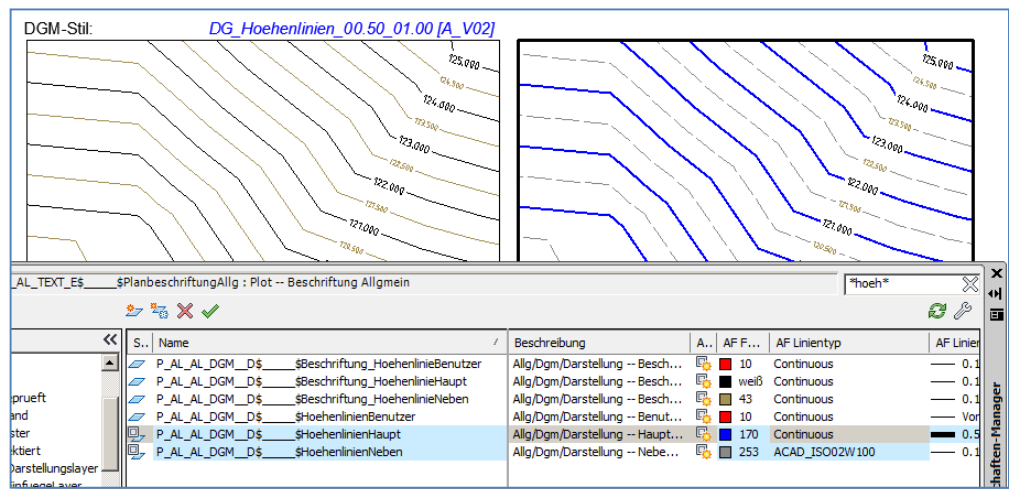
DGM-Stil: DG_Hoehenlinien_00.50_01.00 [A_V02]

125.000
124.500
124.000
123.500
123.000
122.500
122.000
121.500
121.000
120.500

125.000
124.500
124.000
123.500
123.000
122.500
122.000
121.500
121.000
120.500

_AL_TEXT_E$_____$PlanbeschriftungAllg : Plot -- Beschriftung Allgmein

*hoeh*

«

eprueft
and
ster
ktiert
Darstellungslayer
infuegeLayer

| S.. | Name | Beschreibung | A.. | AF F... | AF Linientyp | AF Linien |
|---|---|---|---|---|---|---|
| | P_AL_AL_DGM__D$_____$Beschriftung_HoehenlinieBenutzer | Allg/Dgm/Darstellung -- Besch... | | 10 | Continuous | 0.1 |
| | P_AL_AL_DGM__D$_____$Beschriftung_HoehenlinieHaupt | Allg/Dgm/Darstellung -- Besch... | | weiß | Continuous | 0.1 |
| | P_AL_AL_DGM__D$_____$Beschriftung_HoehenlinieNeben | Allg/Dgm/Darstellung -- Besch... | | 43 | Continuous | 0.1 |
| | P_AL_AL_DGM__D$_____$HoehenlinienBenutzer | Allg/Dgm/Darstellung -- Benut... | | 10 | Continuous | Vor |
| | P_AL_AL_DGM__D$_____$HoehenlinienHaupt | Allg/Dgm/Darstellung -- Haupt... | | 170 | Continuous | 0.5 |
| | P_AL_AL_DGM__D$_____$HoehenlinienNeben | Allg/Dgm/Darstellung -- Nebe... | | 253 | ACAD_ISO02W100 | 0.1 |

chaften-Manager